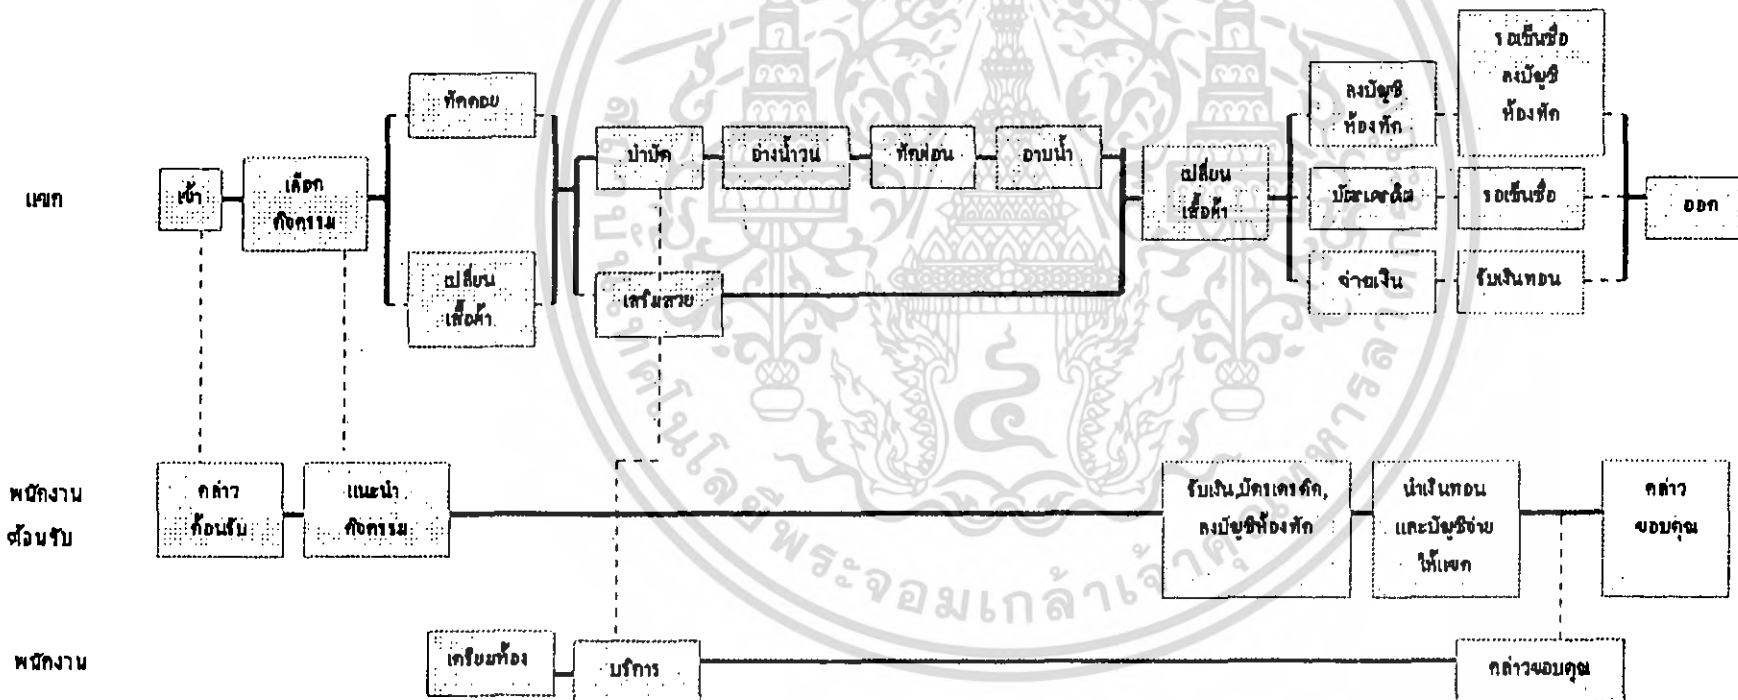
แขก

เข้า

เลือกกิจกรรม

ทัศนอบ

เปลี่ยนเสื้อผ้า

บำบัด

อ่างน้ำวน

ทัศฟอน

อาบน้ำ

เสริมสวย

เปลี่ยนเสื้อผ้า

ลงบัญชีห้องพัก

บัตรเครดิต

จ่ายเงิน

รอเซ็นชื่อลงบัญชีห้องพัก

รอเซ็นชื่อ

รับเงินทอน

ออก

พนักงานต้อนรับ

กล่าวต้อนรับ

แนะนำกิจกรรม

รับเงิน,บัตรเครดิต, ลงบัญชีห้องพัก

นำเงินทอนและบัญชีจ่ายให้แขก

กล่าวขอบคุณ

พนักงาน

เตรียมห้อง

บริการ

กล่าวขอบคุณ

พระจอมเกล้าเจ้าคุณทหาร